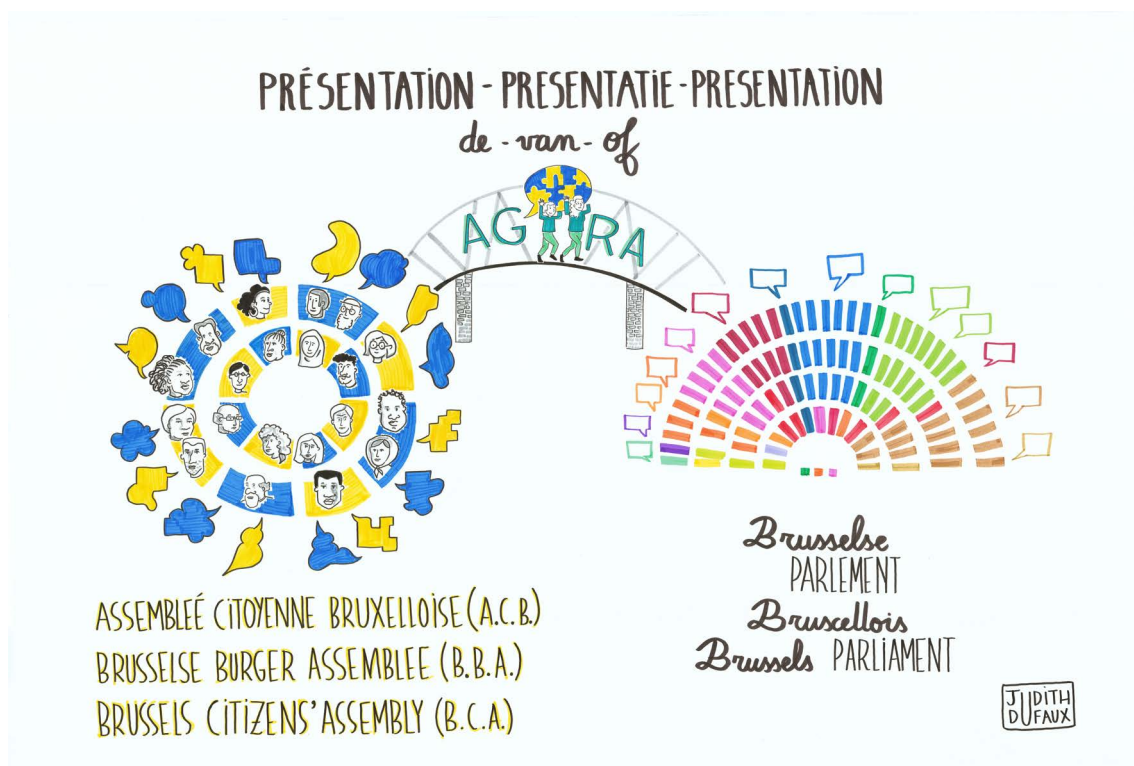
PRÉSENTATION - PRESENTATIE - PRESENTATION
de - van - of

AGORA

ASSEMBLEÉ CITOYENNE BRUXELLOISE (A.C.B.)
BRUSSELSE BURGER ASSEMBLEE (B.B.A.)
BRUSSELS CITIZENS' ASSEMBLY (B.C.A.)

Brusselse PARLEMENT
Bruxellois
Brussels PARLIAMENT

JUDITH DUFAUX